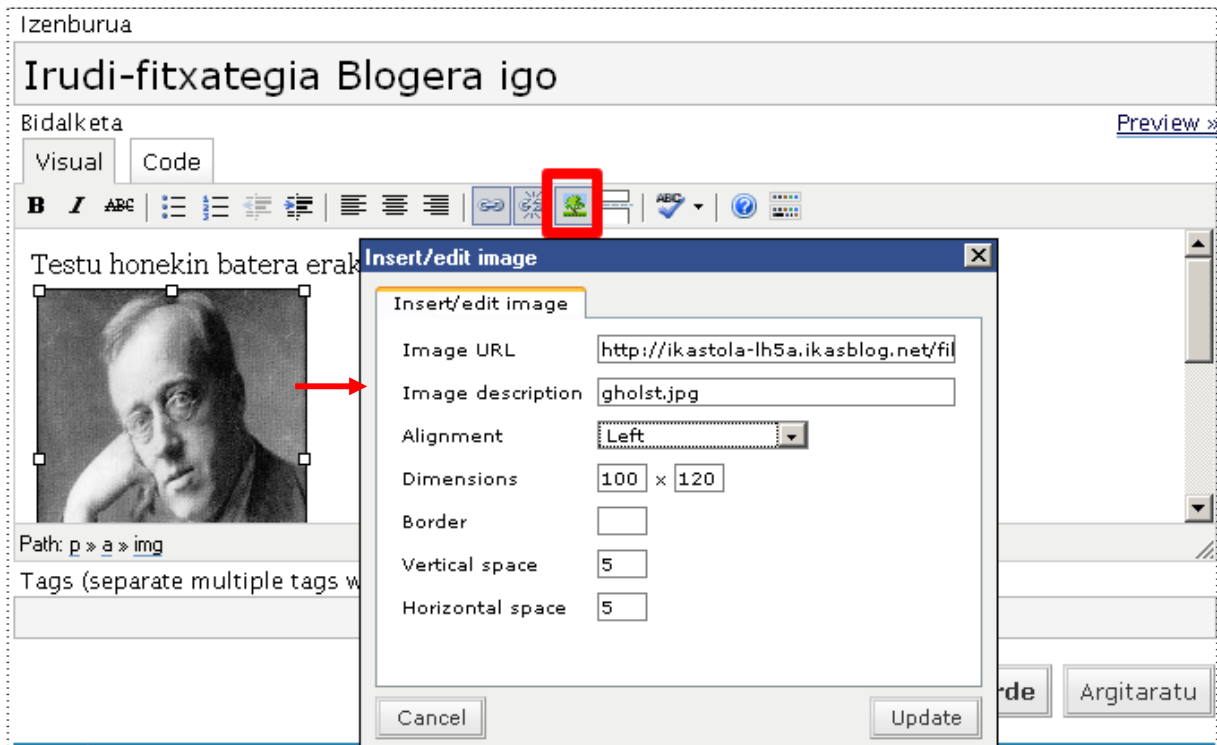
Izenburua

Irudi-fitxategia Blogera igo

Bidalketa

Preview »

Visual Code

B I ABC

ABC

Testu honekin batera erak

Path: p » a » img

Tags (separate multiple tags w

rde Argitaratu

Insert/edit image

Insert/edit image

Image URL http://ikastola-lh5a.ikasblog.net/fil

Image description gholst.jpg

Alignment Left

Dimensions 100 × 120

Border

Vertical space 5

Horizontal space 5

Cancel Update